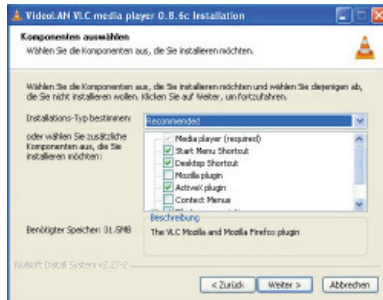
VideoLAN VLC media player 0.8.6c Installation

Komponenten auswählen
Wählen Sie die Komponenten aus, die Sie installieren möchten.

Wählen Sie die Komponenten aus, die Sie installieren möchten und wählen Sie diejenigen ab, die Sie nicht installieren wollen. Klicken Sie auf Weiter, um fortzufahren.

Installations-Typ bestimmen: Recommended

oder wählen Sie zusätzliche Komponenten aus, die Sie installieren möchten:

Media player (required)
Start Menu Shortcut
Desktop Shortcut
Mozilla plugin
ActiveX plugin
Context Menus

Beschreibung
The VLC Mozilla and Mozilla Firefox plugin

Benötigter Speicher: 31.5MB

Nullsoft Install System v2.27-2

< Zurück | Weiter > | Abbrechen